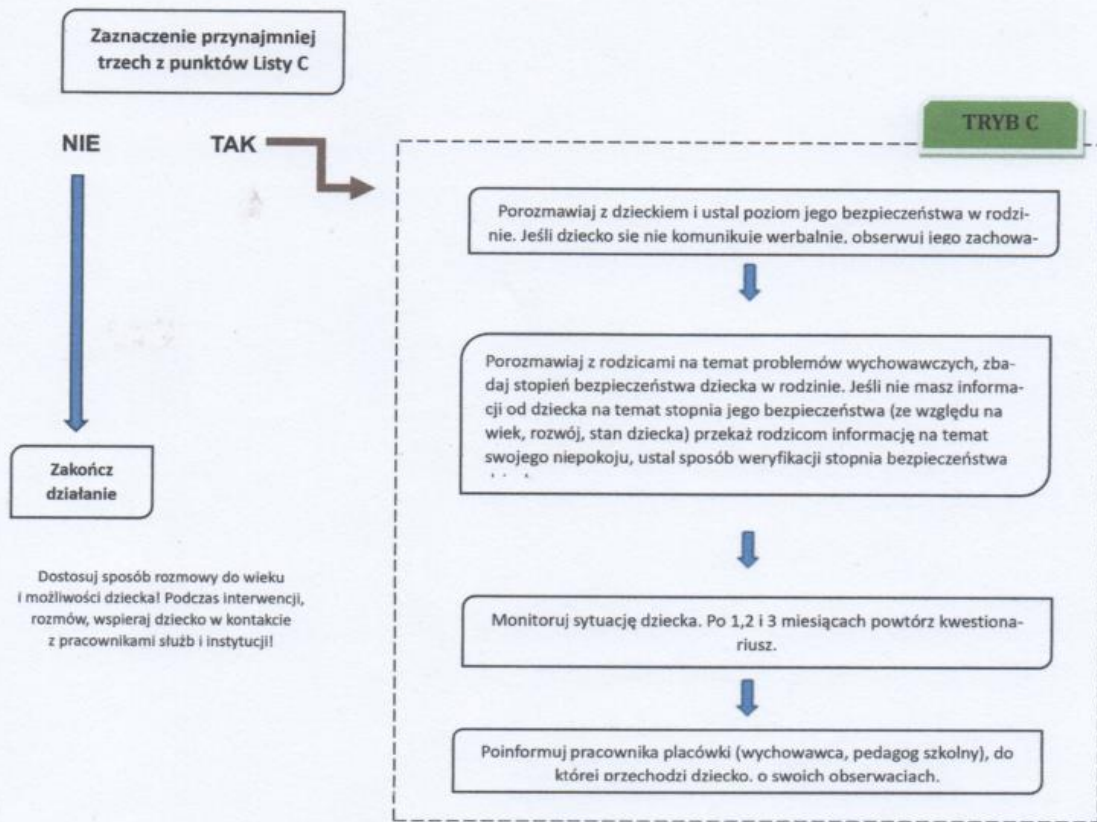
Zaznaczenie przynajmniej trzech z punktów Listy C

NIE

TAK

TRYB C

Porozmawiaj z dzieckiem i ustal poziom jego bezpieczeństwa w rodzinie. Jeśli dziecko się nie komunikuje werbalnie, obserwuj jego zachowa-

Porozmawiaj z rodzicami na temat problemów wychowawczych, zbadaj stopień bezpieczeństwa dziecka w rodzinie. Jeśli nie masz informacji od dziecka na temat stopnia jego bezpieczeństwa (ze względu na wiek, rozwój, stan dziecka) przekaż rodzicom informację na temat swojego niepokoju, ustal sposób weryfikacji stopnia bezpieczeństwa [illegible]

Zakończ działanie

Dostosuj sposób rozmowy do wieku i możliwości dziecka! Podczas interwencji, rozmów, wspieraj dziecko w kontakcie z pracownikami służb i instytucji!

Monitoruj sytuację dziecka. Po 1,2 i 3 miesiącach powtórz kwestionariusz.

Poinformuj pracownika placówki (wychowawca, pedagog szkolny), do której przechodzi dziecko, o swoich obserwacjach.